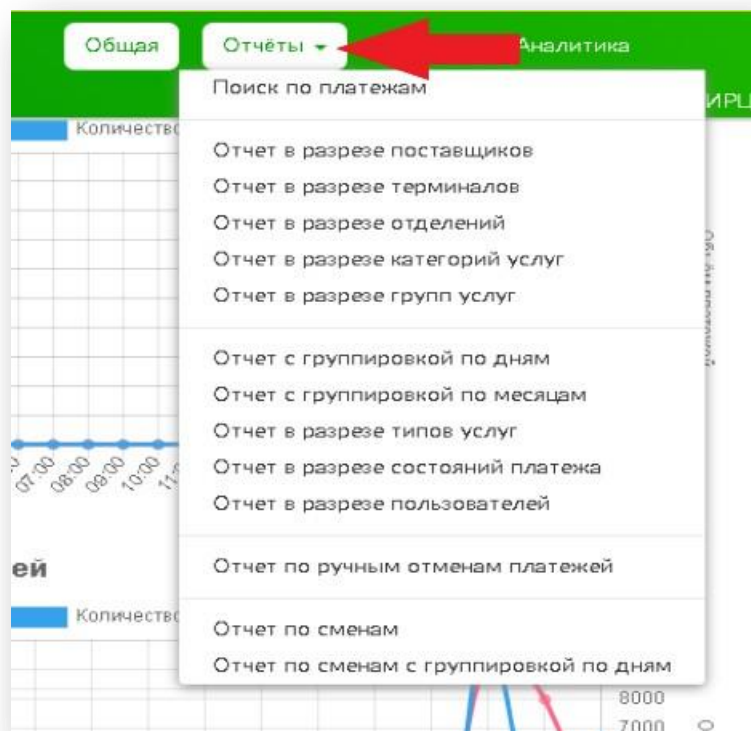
Общая

Отчёты

Аналитика

Поиск по платежам

Отчет в разрезе поставщиков

Отчет в разрезе терминалов

Отчет в разрезе отделений

Отчет в разрезе категорий услуг

Отчет в разрезе групп услуг

Отчет с группировкой по дням

Отчет с группировкой по месяцам

Отчет в разрезе типов услуг

Отчет в разрезе состояний платежа

Отчет в разрезе пользователей

Отчет по ручным отменам платежей

Отчет по сменам

Отчет по сменам с группировкой по дням

Количеств

07:00 08:00 09:00 10:00

ей

Количеств

8000

7000